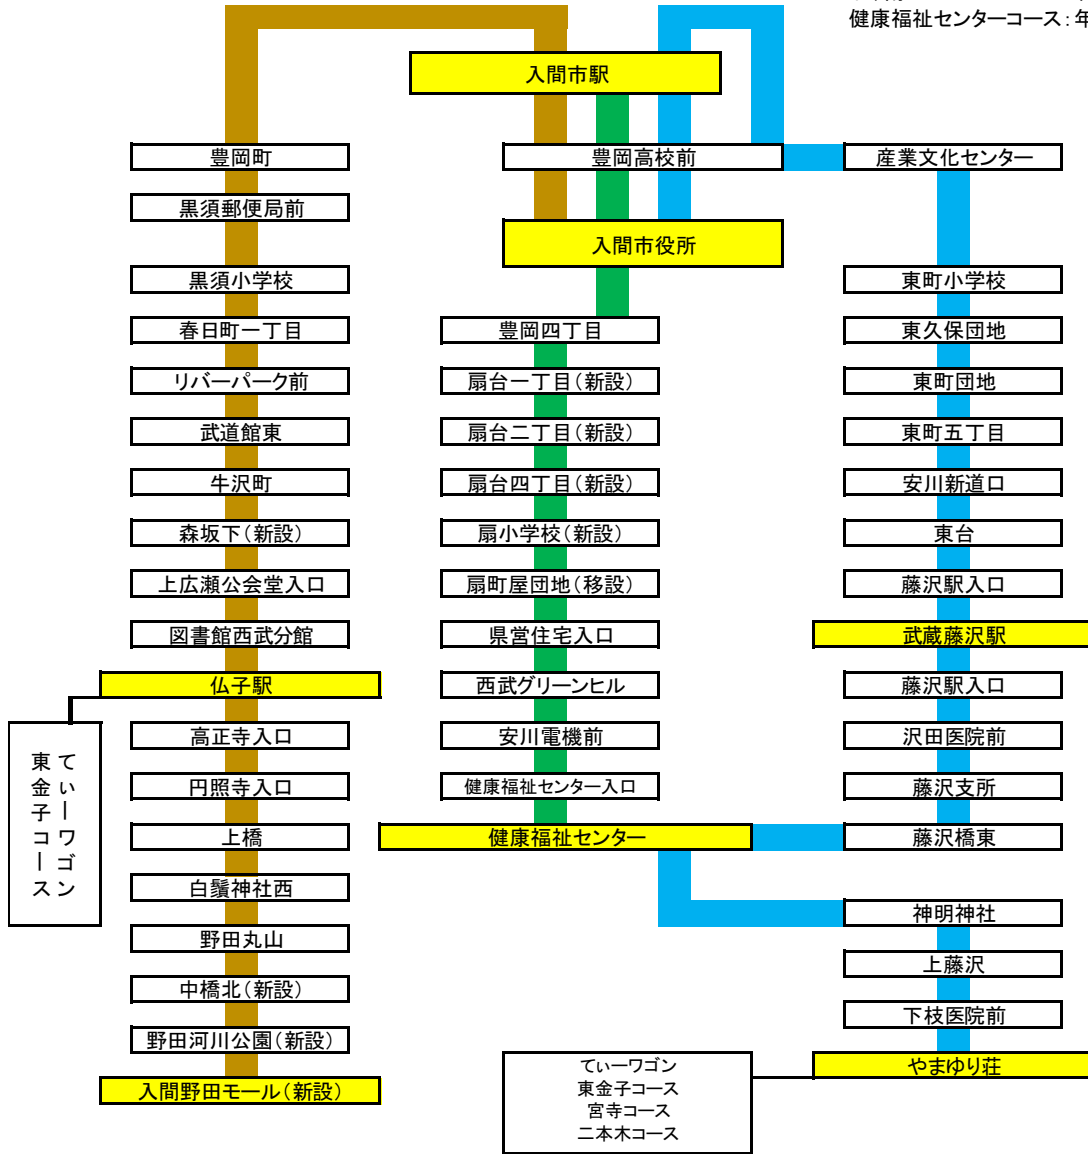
健康福祉センターコース：年

入間市駅

豊岡町
黒須郵便局前
黒須小学校
春日町一丁目
リバーパーク前
武道館東
牛沢町
森坂下（新設）
上広瀬公会堂入口
図書館西武分館
仏子駅
高正寺入口
円照寺入口
上橋
白鬚神社西
野田丸山
中橋北（新設）
野田河川公園（新設）
入間野田モール（新設）

てぃーワゴン 東金子コース

豊岡高校前
入間市役所
豊岡四丁目
扇台一丁目（新設）
扇台二丁目（新設）
扇台四丁目（新設）
扇小学校（新設）
扇町屋団地（移設）
県営住宅入口
西武グリーンヒル
安川電機前
健康福祉センター入口
健康福祉センター

産業文化センター
東町小学校
東久保団地
東町団地
東町五丁目
安川新道口
東台
藤沢駅入口
武蔵藤沢駅
藤沢駅入口
沢田医院前
藤沢支所
藤沢橋東
神明神社
上藤沢
下枝医院前
やまゆり荘

てぃーワゴン
東金子コース
宮寺コース
二本木コース